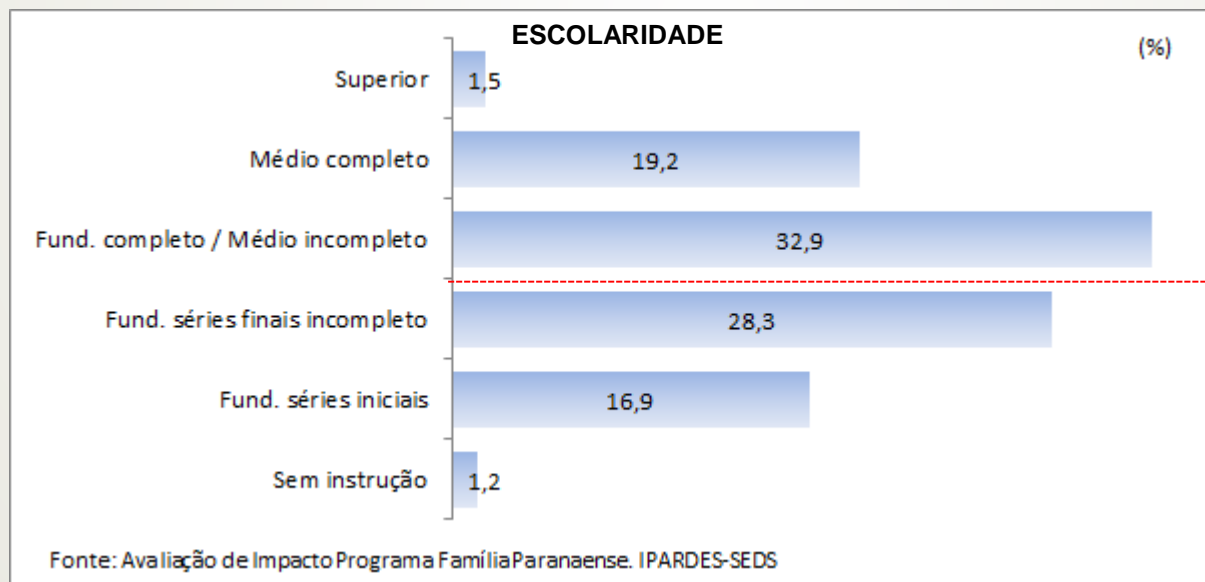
ESCOLARIDADE

(%)

| | |
|---|---|
| Superior | 1,5 |
| Médio completo | 19,2 |
| Fund. completo / Médio incompleto | 32,9 |
| Fund. séries finais incompleto | 28,3 |
| Fund. séries iniciais | 16,9 |
| Sem instrução | 1,2 |

Fonte: Avaliação de Impacto Programa Família Paranaense. IPARDES-SEDS